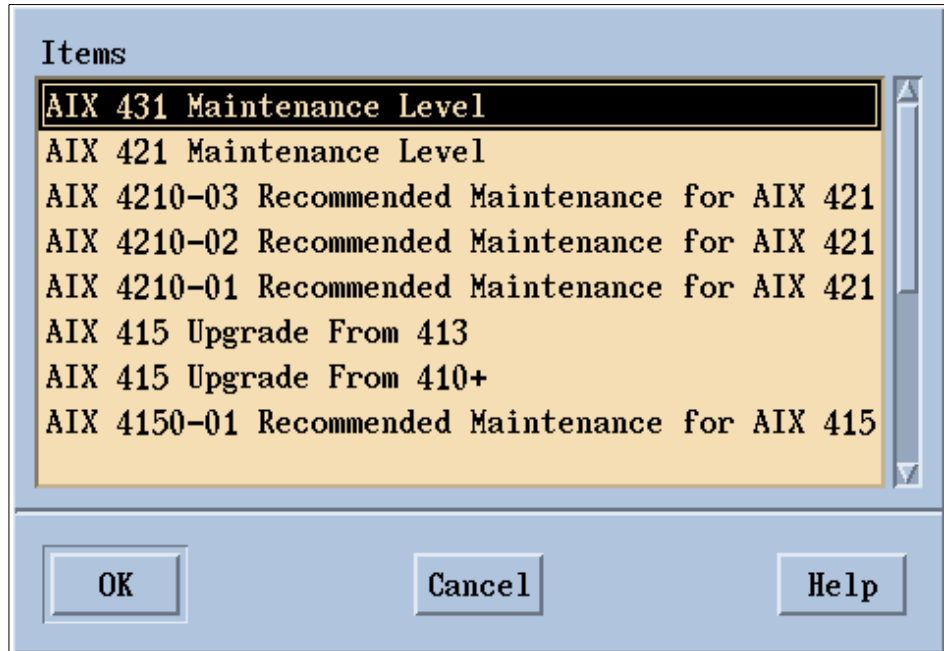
Items

AIX 431 Maintenance Level
AIX 421 Maintenance Level
AIX 4210-03 Recommended Maintenance for AIX 421
AIX 4210-02 Recommended Maintenance for AIX 421
AIX 4210-01 Recommended Maintenance for AIX 421
AIX 415 Upgrade From 413
AIX 415 Upgrade From 410+
AIX 4150-01 Recommended Maintenance for AIX 415

OK

Cancel

Help